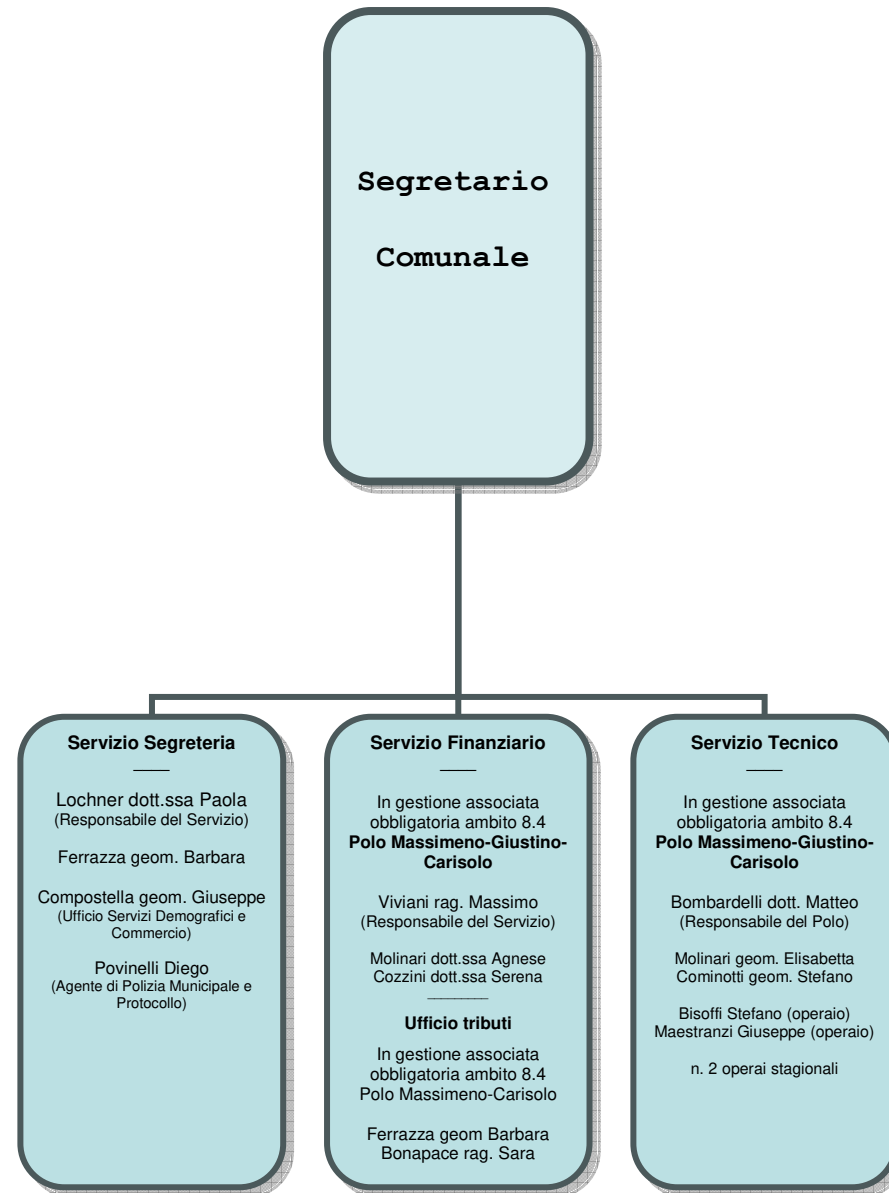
Segretario

Comunale

**Servizio Segreteria**

Lochner dott.ssa Paola
(Responsabile del Servizio)

Ferrazza geom. Barbara

Compostella geom. Giuseppe
(Ufficio Servizi Demografici e Commercio)

Povinelli Diego
(Agente di Polizia Municipale e Protocollo)

**Servizio Finanziario**

In gestione associata obbligatoria ambito 8.4
**Polo Massimeno-Giustino-Carisolo**

Viviani rag. Massimo
(Responsabile del Servizio)

Molinari dott.ssa Agnese
Cozzini dott.ssa Serena

**Ufficio tributi**

In gestione associata obbligatoria ambito 8.4
Polo Massimeno-Carisolo

Ferrazza geom Barbara
Bonapace rag. Sara

**Servizio Tecnico**

In gestione associata obbligatoria ambito 8.4
**Polo Massimeno-Giustino-Carisolo**

Bombardelli dott. Matteo
(Responsabile del Polo)

Molinari geom. Elisabetta
Cominotti geom. Stefano

Bisoffi Stefano (operaio)
Maestranzi Giuseppe (operaio)

n. 2 operai stagionali